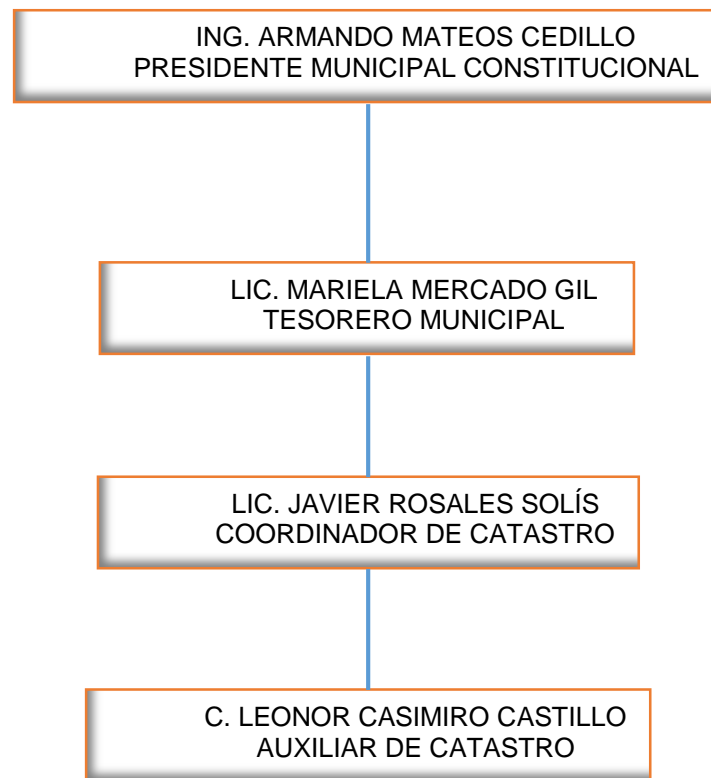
ING. ARMANDO MATEOS CEDILLO
PRESIDENTE MUNICIPAL CONSTITUCIONAL

LIC. MARIELA MERCADO GIL
TESORERO MUNICIPAL

LIC. JAVIER ROSALES SOLÍS
COORDINADOR DE CATASTRO

C. LEONOR CASIMIRO CASTILLO
AUXILIAR DE CATASTRO